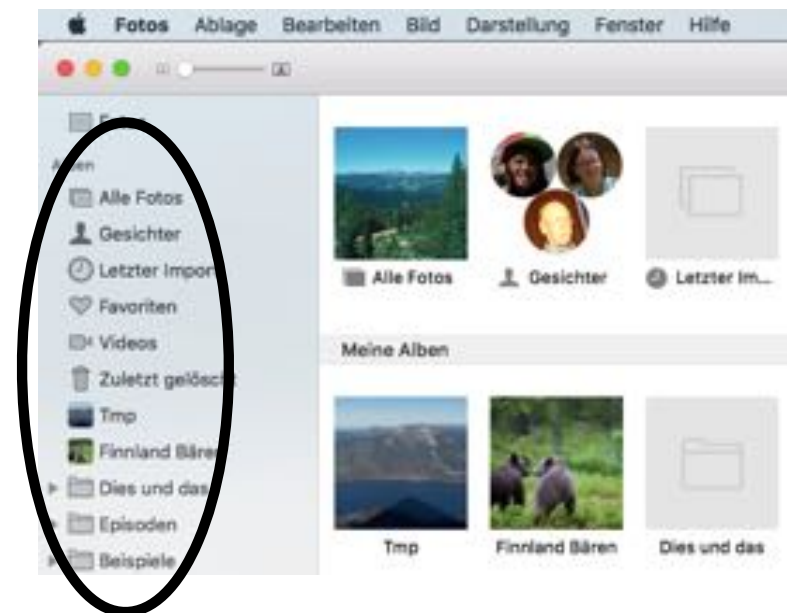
Fotos Ablage Bearbeiten Bild Darstellung Fenster Hilfe

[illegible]
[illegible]
Alle Fotos
Gesichter
Letzter Impor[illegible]
Favoriten
Videos
Zuletzt gelösc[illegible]
Tmp
Finnland Bäre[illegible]
Dies und das
Episoden
Beispiele

Alle Fotos
Gesichter
Letzter Im...

Meine Alben

Tmp
Finnland Bären
Dies und das